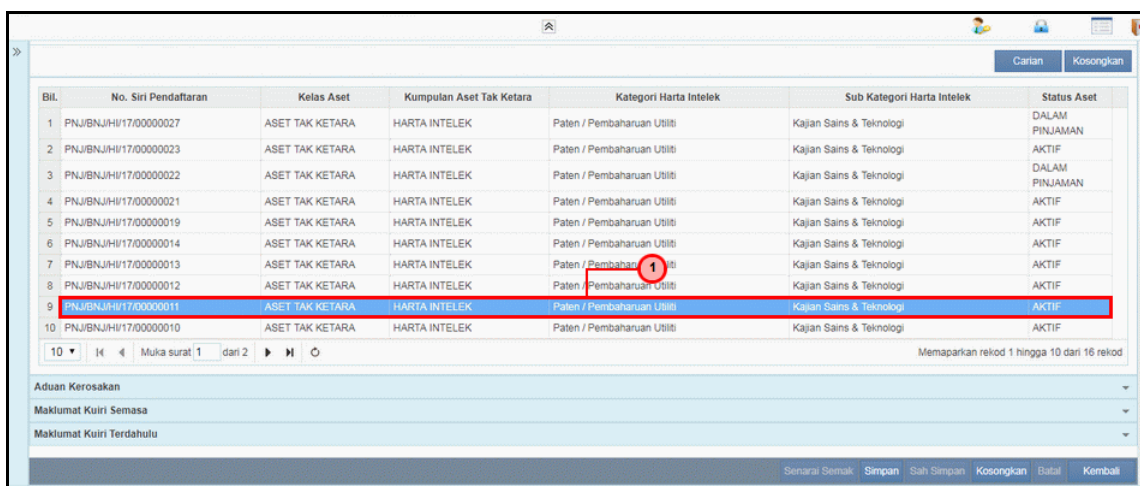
Carian Kosongkan

| Bil. | No. Siri Pendaftaran | Kelas Aset | Kumpulan Aset Tak Ketara | Kategori Harta Intelek | Sub Kategori Harta Intelek | Status Aset |
|---|---|---|---|---|---|---|
| 1 | PNJ/BNJ/HI/17/00000027 | ASET TAK KETARA | HARTA INTELEK | Paten / Pembaharuan Utiliti | Kajian Sains & Teknologi | DALAM PINJAMAN |
| 2 | PNJ/BNJ/HI/17/00000023 | ASET TAK KETARA | HARTA INTELEK | Paten / Pembaharuan Utiliti | Kajian Sains & Teknologi | AKTIF |
| 3 | PNJ/BNJ/HI/17/00000022 | ASET TAK KETARA | HARTA INTELEK | Paten / Pembaharuan Utiliti | Kajian Sains & Teknologi | DALAM PINJAMAN |
| 4 | PNJ/BNJ/HI/17/00000021 | ASET TAK KETARA | HARTA INTELEK | Paten / Pembaharuan Utiliti | Kajian Sains & Teknologi | AKTIF |
| 5 | PNJ/BNJ/HI/17/00000019 | ASET TAK KETARA | HARTA INTELEK | Paten / Pembaharuan Utiliti | Kajian Sains & Teknologi | AKTIF |
| 6 | PNJ/BNJ/HI/17/00000014 | ASET TAK KETARA | HARTA INTELEK | Paten / Pembaharuan Utiliti | Kajian Sains & Teknologi | AKTIF |
| 7 | PNJ/BNJ/HI/17/00000013 | ASET TAK KETARA | HARTA INTELEK | Paten / Pembaharuan Utiliti | Kajian Sains & Teknologi | AKTIF |
| 8 | PNJ/BNJ/HI/17/00000012 | ASET TAK KETARA | HARTA INTELEK | Paten / Pembaharuan Utiliti | Kajian Sains & Teknologi | AKTIF |
| 9 | PNJ/BNJ/HI/17/00000011 | ASET TAK KETARA | HARTA INTELEK | Paten / Pembaharuan Utiliti | Kajian Sains & Teknologi | AKTIF |
| 10 | PNJ/BNJ/HI/17/00000010 | ASET TAK KETARA | HARTA INTELEK | Paten / Pembaharuan Utiliti | Kajian Sains & Teknologi | AKTIF |

1

10 Muka surat 1 dari 2

Memaparkan rekod 1 hingga 10 dari 16 rekod

Aduan Kerosakan
Maklumat Kuiri Semasa
Maklumat Kuiri Terdahulu

Senarai Semak Simpan Sah Simpan Kosongkan Batal Kembali